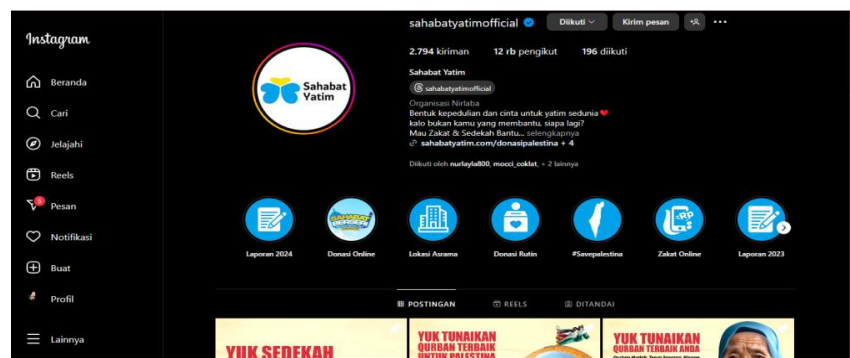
Instagram

Beranda
Cari
Jelajahi
Reels
Pesan
Notifikasi
Buat
Profil
Lainnya

sahabatyatimofficial
Diikuti
Kirim pesan

2.794 kiriman 12 rb pengikut 196 diikuti

Sahabat Yatim
sahabatyatimofficial
Organisasi Nirlaba
Bentuk kepedulian dan cinta untuk yatim sedunia ❤️
kalo bukan kamu yang membantu, siapa lagi?
Mau Zakat & Sedekah Bantu... selengkapnya
sahabatyatim.com/donasipalestina + 4

Diikuti oleh nurlayla800, mocci_coklat, + 2 lainnya

Sahabat Yatim

Laporan 2024
Donasi Online
Lokasi Asrama
Donasi Rutin
#Savepalestina
Zakat Online
Laporan 2023

POSTINGAN
REELS
DITANDAI

YUK SEDEKAH
YUK TUNAIKAN QURBAN TERBAIK UNTUK PALESTINA
YUK TUNAIKAN QURBAN TERBAIK ANDA